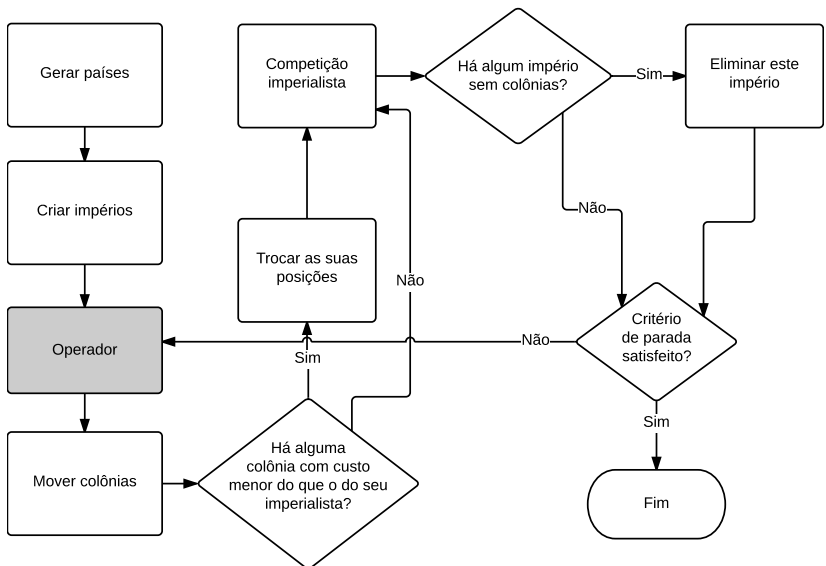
Gerar países

Criar impérios

Operador

Mover colônias

Há alguma colônia com custo menor do que o do seu imperialista?

Sim

Não

Trocar as suas posições

Competição imperialista

Há algum império sem colônias?

Sim

Eliminar este império

Não

Critério de parada satisfeito?

Não

Sim

Fim